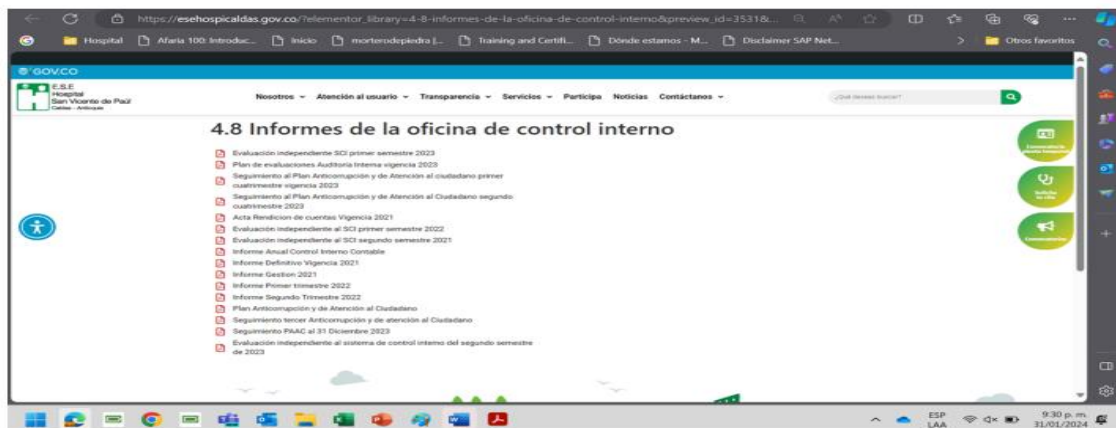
https://esehospicaldas.gov.co/?elementor_library=4-8-informes-de-la-oficina-de-control-interno&preview_id=3531&...

Hospital | Afaria 100: Introduc... | Inicio | morterodepiedra |... | Training and Certifi... | Dónde estamos - M... | Disclaimer SAP Net... | Otros favoritos

GOV.CO

E.S.E Hospital San Vicente de Paúl Caldas - Antioquia

Nosotros | Atención al usuario | Transparencia | Servicios | Participa | Noticias | Contáctanos

¿Qué deseas buscar?

4.8 Informes de la oficina de control interno

Evaluación independiente SCI primer semestre 2023
Plan de evaluaciones Auditoría Interna vigencia 2023
Seguimiento al Plan Anticorrupción y de Atención al ciudadano primer cuatrimestre vigencia 2023
Seguimiento al Plan Anticorrupción y de Atención al Ciudadano segundo cuatrimestre 2023
Acta Rendicion de cuentas Vigencia 2021
Evaluación independiente al SCI primer semestre 2022
Evaluación independiente al SCI segundo semestre 2021
Informe Anual Control Interno Contable
Informe Definitivo Vigencia 2021
Informe Gestion 2021
Informe Primer trimestre 2022
Informe Segundo Trimestre 2022
Plan Anticorrupción y de Atención al Ciudadano
Seguimiento tercer Anticorrupción y de atención al Ciudadano
Seguimiento PAAC al 31 Diciembre 2023
Evaluación independiente al sistema de control interno del segundo semestre de 2023

Comunicación
Solicita tu cita
Comunicados

ESP LAA
9:30 p. m.
31/01/2024